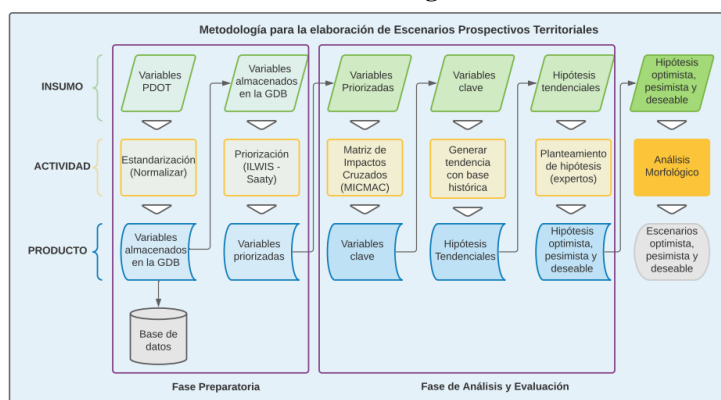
Metodología para la elaboración de Escenarios Prospectivos Territoriales

INSUMO

ACTIVIDAD

PRODUCTO

Variables PDOT

Estandarización (Normalizar)

Variables almacenados en la GDB

Base de datos

Variables almacenados en la GDB

Priorización (ILWIS - Saaty)

Variables priorizadas

Fase Preparatoria

Variables Priorizadas

Matriz de Impactos Cruzados (MICMAC)

Variables clave

Variables clave

Generar tendencia con base histórica

Hipótesis Tendenciales

Hipótesis tendenciales

Planteamiento de hipótesis (expertos)

Hipótesis optimista, pesimista y deseable

Fase de Análisis y Evaluación

Hipótesis optimista, pesimista y deseable

Análisis Morfológico

Escenarios optimista, pesimista y deseable